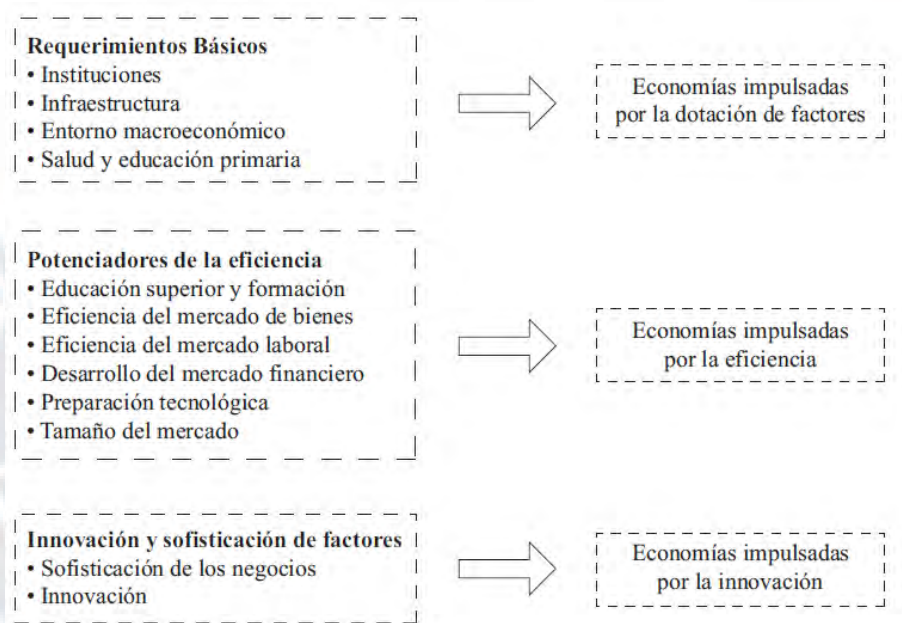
**Requerimientos Básicos**
• Instituciones
• Infraestructura
• Entorno macroeconómico
• Salud y educación primaria

Economías impulsadas por la dotación de factores

**Potenciadores de la eficiencia**
• Educación superior y formación
• Eficiencia del mercado de bienes
• Eficiencia del mercado laboral
• Desarrollo del mercado financiero
• Preparación tecnológica
• Tamaño del mercado

Economías impulsadas por la eficiencia

**Innovación y sofisticación de factores**
• Sofisticación de los negocios
• Innovación

Economías impulsadas por la innovación